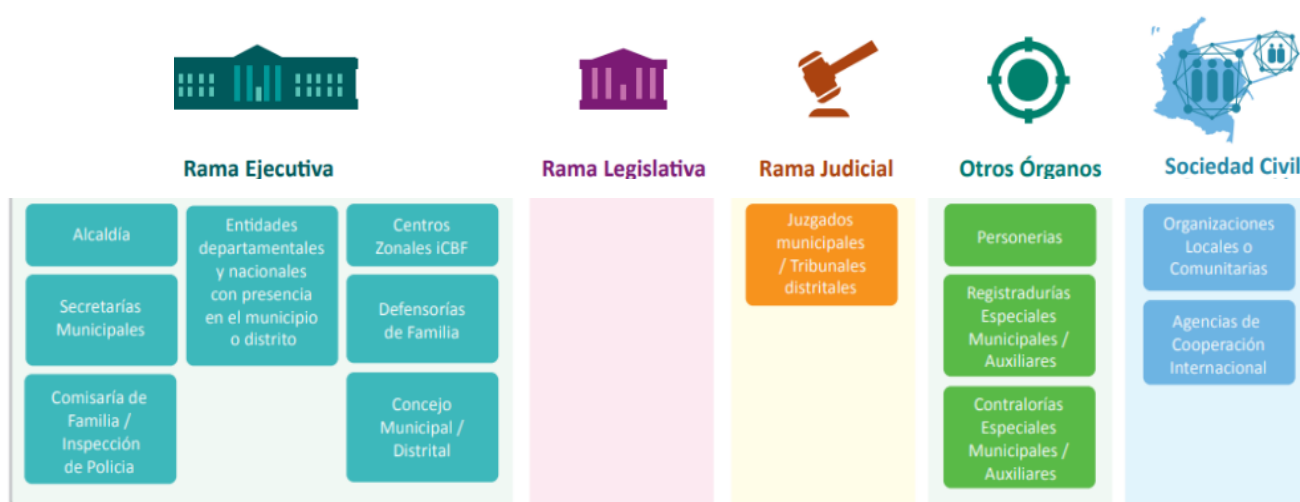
Rama Ejecutiva

Alcaldía

Secretarías Municipales

Comisaría de Familia / Inspección de Policia

Entidades departamentales y nacionales con presencia en el municipio o distrito

Centros Zonales iCBF

Defensorías de Familia

Concejo Municipal / Distrital

Rama Legislativa

Rama Judicial

Juzgados municipales / Tribunales distritales

Otros Órganos

Personerias

Registradurías Especiales Municipales / Auxiliares

Contralorías Especiales Municipales / Auxiliares

Sociedad Civil

Organizaciones Locales o Comunitarias

Agencias de Cooperación Internacional